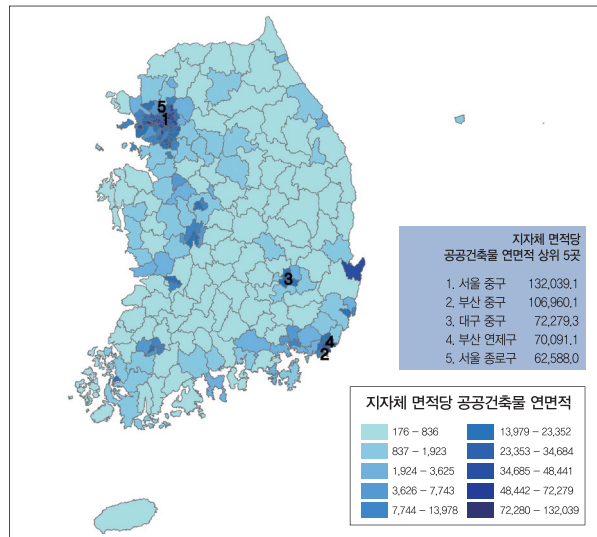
5
1
3
4
2

지자체 면적당
공공건축물 연면적 상위 5곳

1. 서울 중구 132,039.1
2. 부산 중구 106,960.1
3. 대구 중구 72,279.3
4. 부산 연제구 70,091.1
5. 서울 종로구 62,588.0

지자체 면적당 공공건축물 연면적

176 – 836
837 – 1,923
1,924 – 3,625
3,626 – 7,743
7,744 – 13,978
13,979 – 23,352
23,353 – 34,684
34,685 – 48,441
48,442 – 72,279
72,280 – 132,039